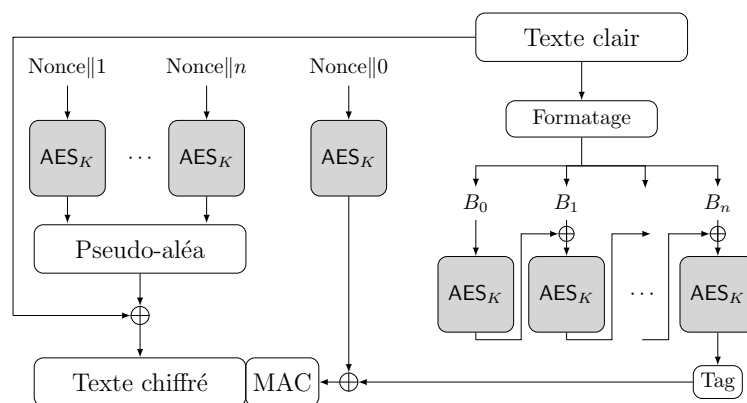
Texte clair

Nonce$\|$1

Nonce$\|n$

Nonce$\|$0

Formatage

$\text{AES}_K$

$\cdots$

$\text{AES}_K$

$\text{AES}_K$

$B_0$

$B_1$

$B_n$

Pseudo-aléa

$\oplus$

$\oplus$

$\oplus$

$\text{AES}_K$

$\text{AES}_K$

$\cdots$

$\text{AES}_K$

$\oplus$

Texte chiffré

MAC

$\oplus$

Tag